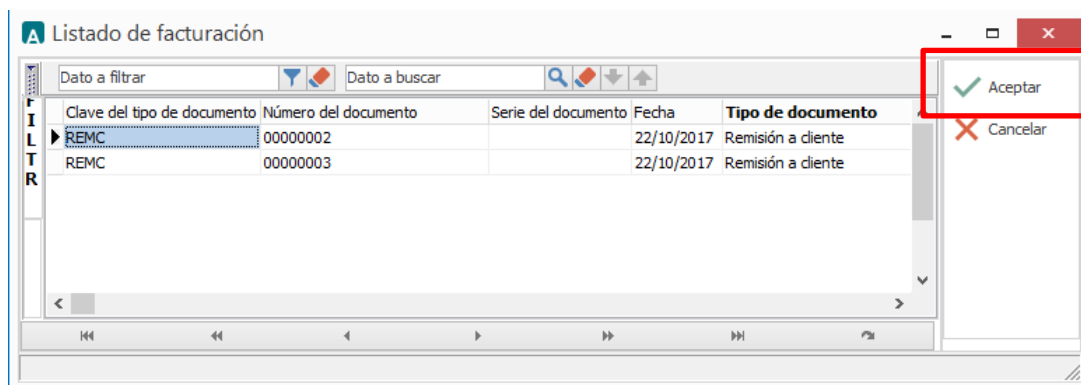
Listado de facturación

Dato a filtrar

Dato a buscar

Aceptar

Cancelar

FILTR

| Clave del tipo de documento | Número del documento | Serie del documento | Fecha | **Tipo de documento** |
|---|---|---|---|---|
| REMC | 00000002 | | 22/10/2017 | Remisión a cliente |
| REMC | 00000003 | | 22/10/2017 | Remisión a cliente |